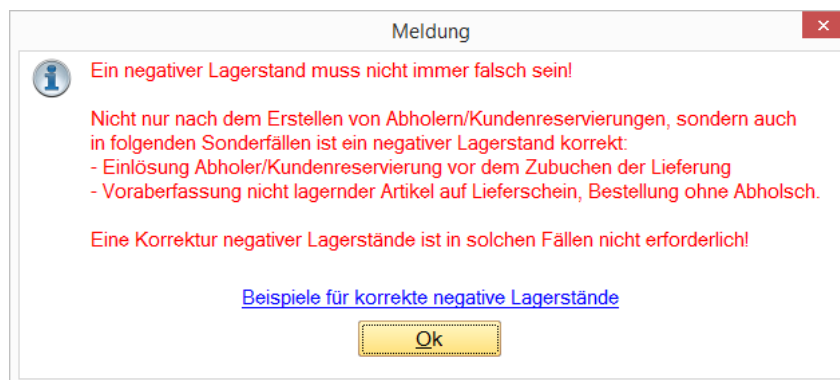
Meldung

Ein negativer Lagerstand muss nicht immer falsch sein!

Nicht nur nach dem Erstellen von Abholern/Kundenreservierungen, sondern auch in folgenden Sonderfällen ist ein negativer Lagerstand korrekt:
- Einlösung Abholer/Kundenreservierung vor dem Zubuchen der Lieferung
- Voraberfassung nicht lagernder Artikel auf Lieferschein, Bestellung ohne Abholsch.

Eine Korrektur negativer Lagerstände ist in solchen Fällen nicht erforderlich!

Beispiele für korrekte negative Lagerstände

Ok